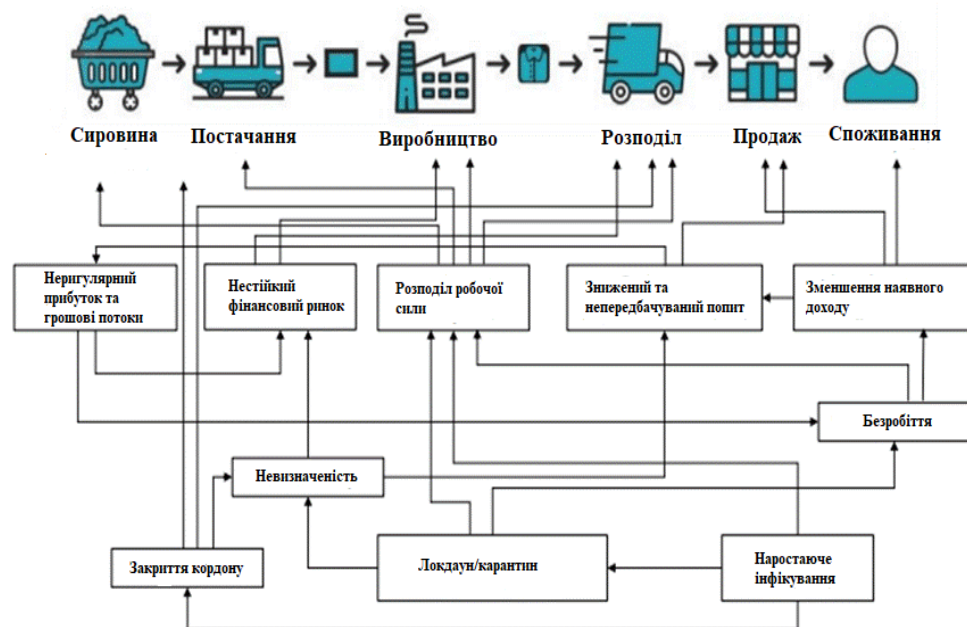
Сировина

Постачання

Виробництво

Розподіл

Продаж

Споживання

Нерегулярний прибуток та грошові потоки

Нестійкий фінансовий ринок

Розподіл робочої сили

Знижений та непередбачуваний попит

Зменшення наявного доходу

Безробіття

Невизначеність

Закриття кордону

Локдаун/карантин

Наростаюче інфікування